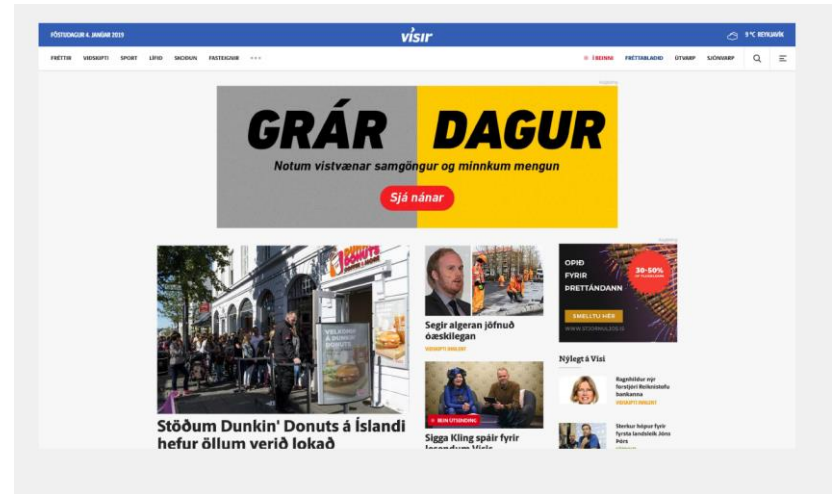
FÖSTUDAGUR 4. JANÚAR 2019

vísir

9 °C REYKJAVÍK

FRÉTTIR VIÐSKIPTI SPORT LÍFIÐ SKOÐUN FASTEIGNIR •••

Í BEINNI FRÉTTABLAÐIÐ ÚTVARP SJÓNVARP

GRÁR DAGUR

Notum vistvænar samgöngur og minnkum mengun

Sjá nánar

DUNKIN'

VELKOMIN Á DUNKIN' DONUTS

Stöðum Dunkin' Donuts á Íslandi hefur öllum verið lokað

Segir algeran jöfnuð óæskilegan

VIÐSKIPTI INNLENT

BEIN ÚTSENDING

Sigga Kling spáir fyrir lesendum Vísis

OPIÐ FYRIR ÞRETTÁNDANN

30-50%

SMELLTU HÉR

Nýlegt á Vísi

Ragnhildur nýr forstjóri Reiknistofu bankanna

VIÐSKIPTI INNLENT

Sterkur hópur fyrir fyrsta landsleik Jóns Þórs

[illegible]